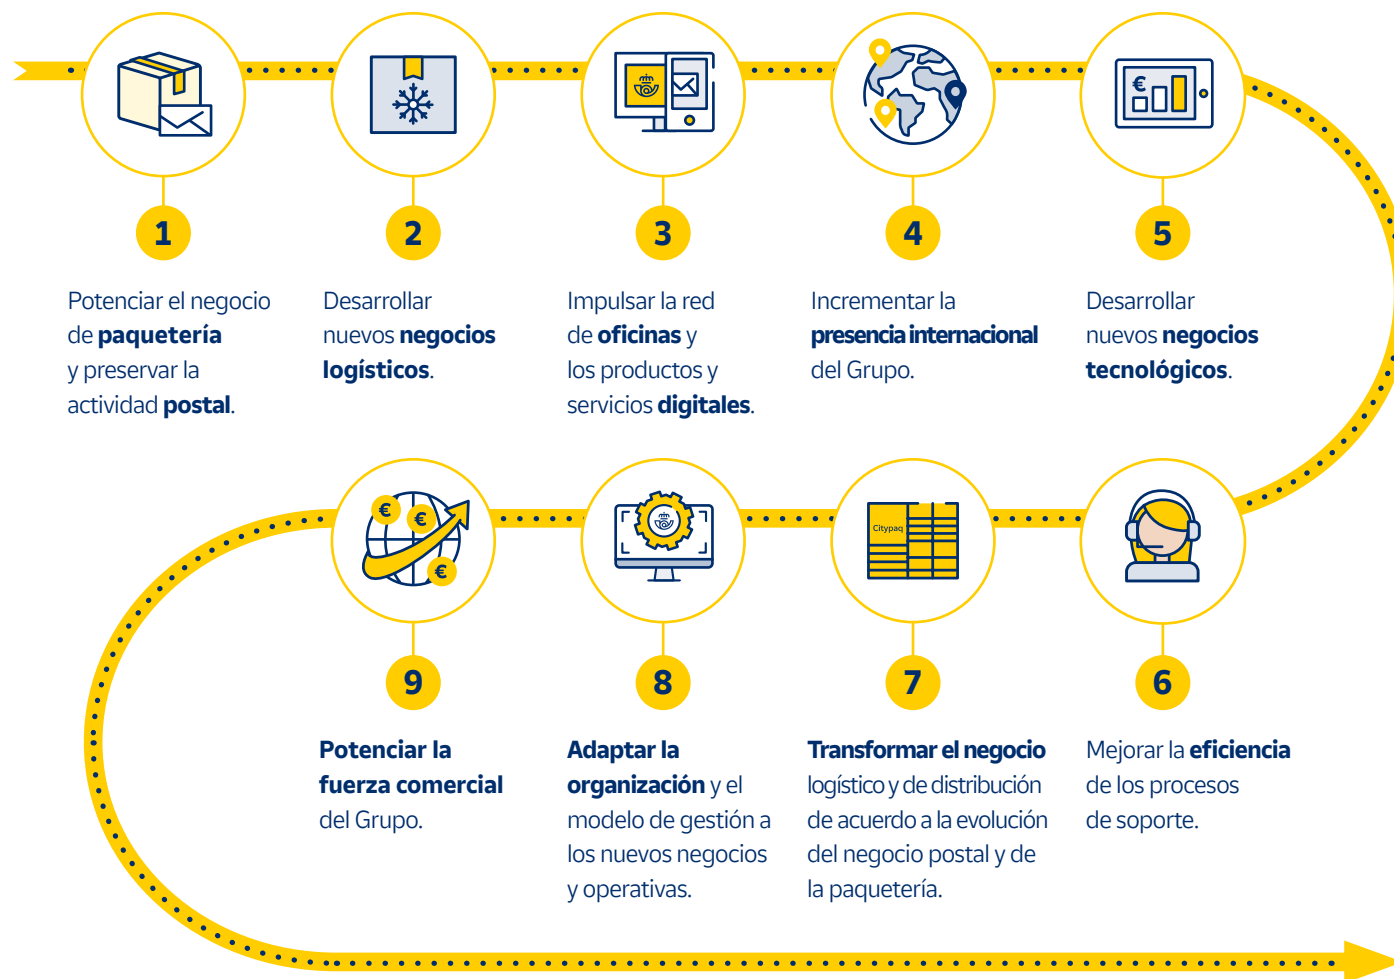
1

Potenciar el negocio de **paquetería** y preservar la actividad **postal**.

2

Desarrollar nuevos **negocios logísticos**.

3

Impulsar la red de **oficinas** y los productos y servicios **digitales**.

4

Incrementar la **presencia internacional** del Grupo.

5

Desarrollar nuevos **negocios tecnológicos**.

Citypaq

6

Mejorar la **eficiencia** de los procesos de soporte.

7

**Transformar el negocio** logístico y de distribución de acuerdo a la evolución del negocio postal y de la paquetería.

8

**Adaptar la organización** y el modelo de gestión a los nuevos negocios y operativas.

9

**Potenciar la fuerza comercial** del Grupo.